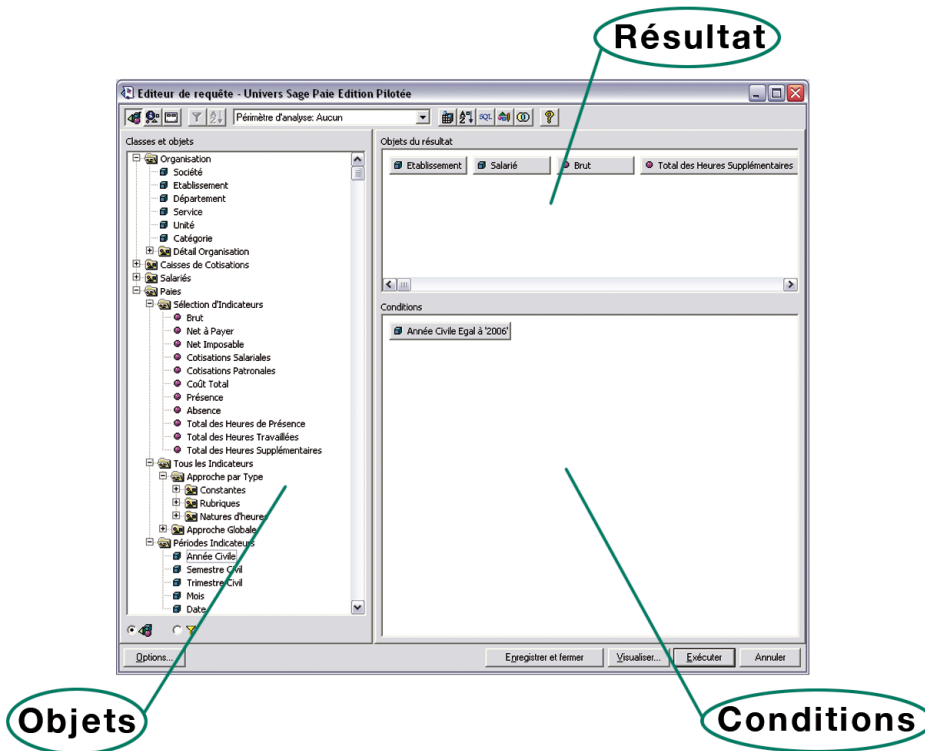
Résultat

Editeur de requête - Univers Sage Paie Edition Pilotée

Périmètre d'analyse: Aucun

SQL

Classes et objets

Organisation
Société
Etablissement
Département
Service
Unité
Catégorie
Détail Organisation
Caisses de Cotisations
Salariés
Paies
Sélection d'Indicateurs
Brut
Net à Payer
Net Imposable
Cotisations Salariales
Cotisations Patronales
Coût Total
Présence
Absence
Total des Heures de Présence
Total des Heures Travaillées
Total des Heures Supplémentaires
Tous les Indicateurs
Approche par Type
Constantes
Rubriques
Natures d'heures
Approche Globale
Périodes Indicateurs
Année Civile
Semestre Civil
Trimestre Civil
Mois
Date

Objets du résultat

Etablissement | Salarié | Brut | Total des Heures Supplémentaires

Conditions

Année Civile Egal à '2006'

Options...

Enregistrer et fermer

Visualiser...

Exécuter

Annuler

Objets

Conditions